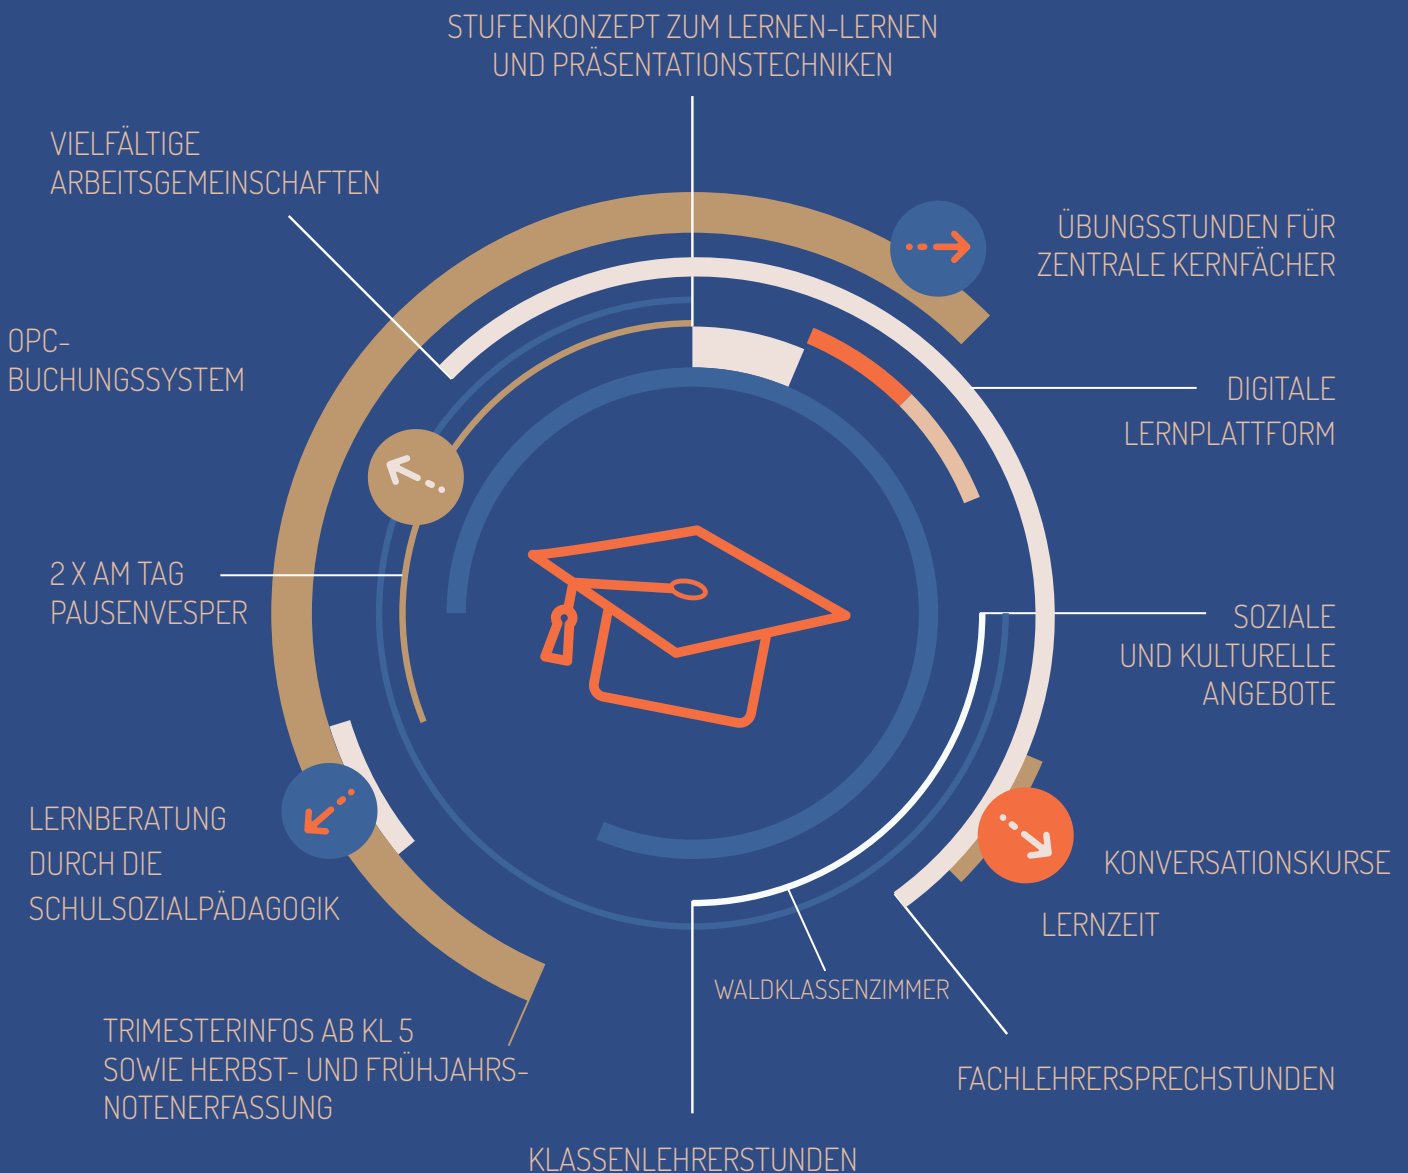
STUFENKONZEPT ZUM LERNEN-LERNEN UND PRÄSENTATIONSTECHNIKEN

VIELFÄLTIGE ARBEITSGEMEINSCHAFTEN

ÜBUNGSSTUNDEN FÜR ZENTRALE KERNFÄCHER

OPC-BUCHUNGSSYSTEM

DIGITALE LERNPLATTFORM

2 X AM TAG PAUSENVESPER

SOZIALE UND KULTURELLE ANGEBOTE

LERNBERATUNG DURCH DIE SCHULSOZIALPÄDAGOGIK

KONVERSATIONSKURSE

LERNZEIT

WALDKLASSENZIMMER

TRIMESTERINFOS AB KL 5 SOWIE HERBST- UND FRÜHJAHRS-NOTENERFASSUNG

FACHLEHRERSPRECHSTUNDEN

KLASSENLEHRERSTUNDEN